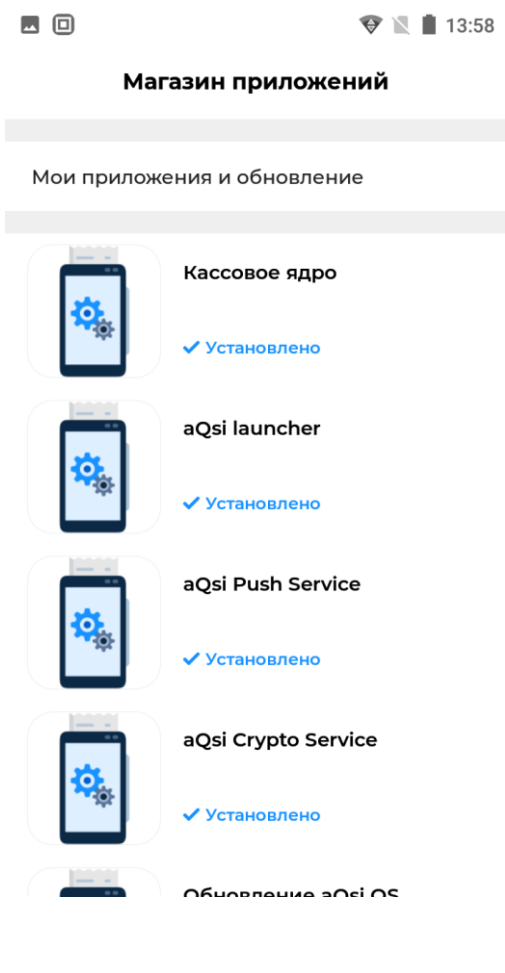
13:58

Магазин приложений

Мои приложения и обновление

Кассовое ядро
✓ Установлено

aQsi launcher
✓ Установлено

aQsi Push Service
✓ Установлено

aQsi Crypto Service
✓ Установлено

Обновление aQsi OS